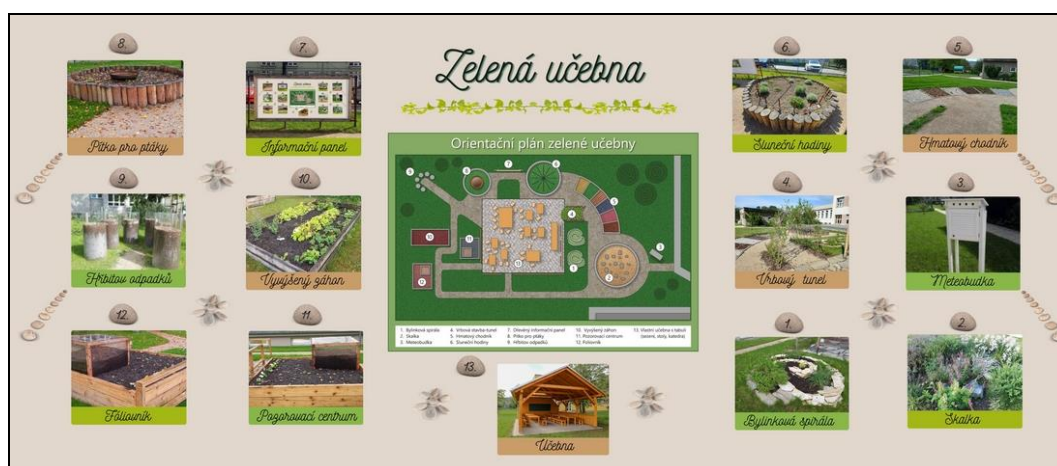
Zelená učebna

Orientační plán zelené učebny

1. Bylinková spirála
2. Skalka
3. Meteobudka
4. Vrbová stavba-tunel
5. Hmatový chodník
6. Sluneční hodiny
7. Dřevěný informační panel
8. Pítko pro ptáky
9. Hřbitov odpadků
10. Vyvýšený záhon
11. Pozorovací centrum
12. Fóliovník
13. Venkovní učebna s tabulí (lavice, stoly, katedra)

8.
Pítko pro ptáky

7.
Informační panel

9.
Hřbitov odpadků

10.
Vyvýšený záhon

12.
Fóliovník

11.
Pozorovací centrum

13.
Učebna

6.
Sluneční hodiny

5.
Hmatový chodník

4.
Vrbový tunel

3.
Meteobudka

1.
Bylinková spirála

2.
Skalka